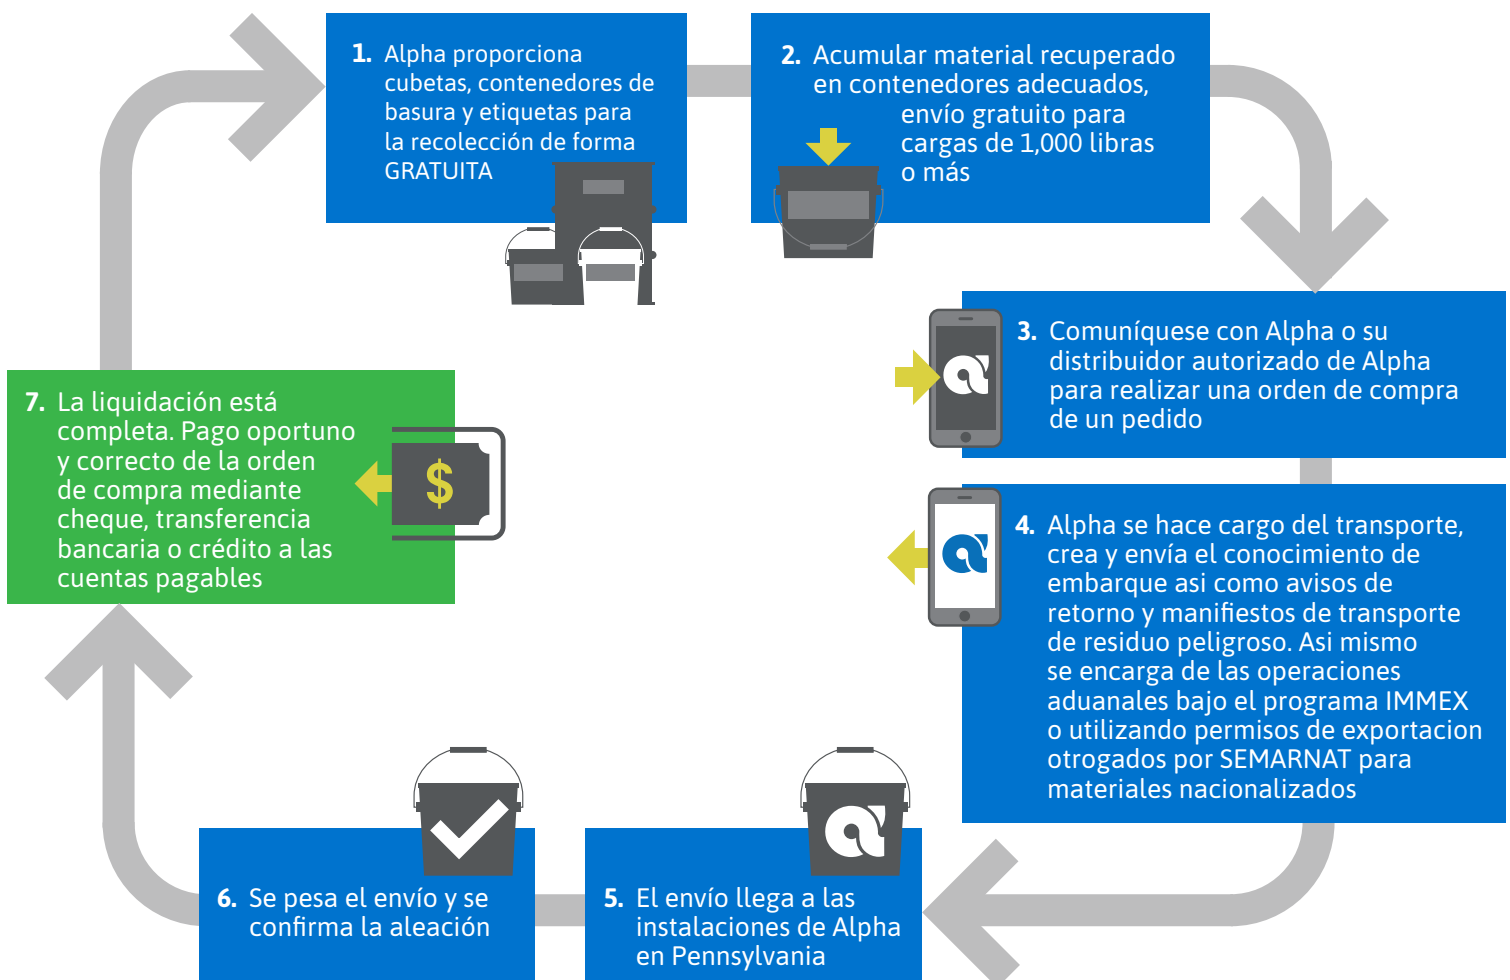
1. Alpha proporciona cubetas, contenedores de basura y etiquetas para la recolección de forma GRATUITA

2. Acumular material recuperado en contenedores adecuados, envío gratuito para cargas de 1,000 libras o más

3. Comuníquese con Alpha o su distribuidor autorizado de Alpha para realizar una orden de compra de un pedido

4. Alpha se hace cargo del transporte, crea y envía el conocimiento de embarque asi como avisos de retorno y manifiestos de transporte de residuo peligroso. Asi mismo se encarga de las operaciones aduanales bajo el programa IMMEX o utilizando permisos de exportacion otrogados por SEMARNAT para materiales nacionalizados

5. El envío llega a las instalaciones de Alpha en Pennsylvania

6. Se pesa el envío y se confirma la aleación

7. La liquidación está completa. Pago oportuno y correcto de la orden de compra mediante cheque, transferencia bancaria o crédito a las cuentas pagables

$